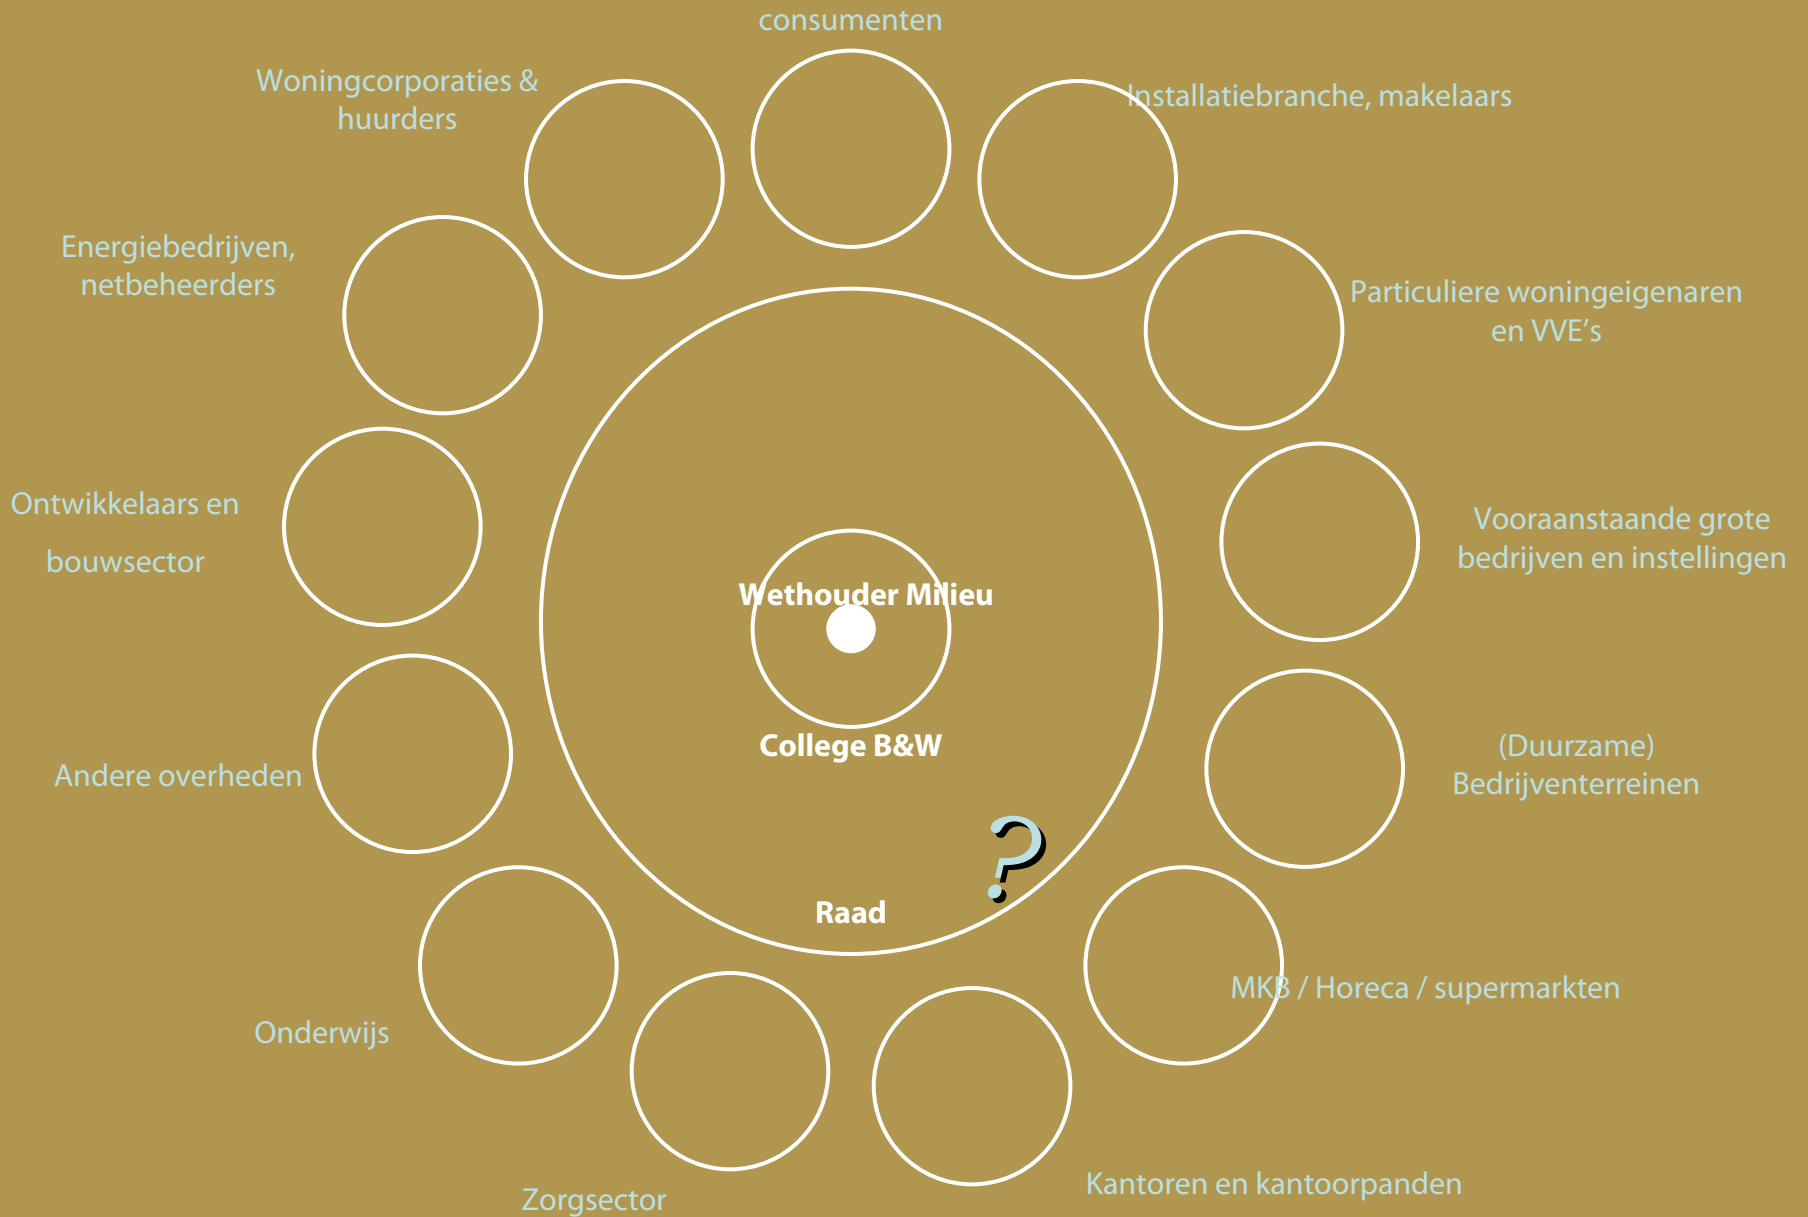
consumenten

Woningcorporaties & huurders

Installatiebranche, makelaars

Energiebedrijven, netbeheerders

Particuliere woningeigenaren en VVE's

Ontwikkelaars en

bouwsector

Vooraanstaande grote bedrijven en instellingen

Wethouder Milieu

College B&W

Andere overheden

(Duurzame) Bedrijventerreinen

?

Raad

MKB / Horeca / supermarkten

Onderwijs

Kantoren en kantoorpanden

Zorgsector